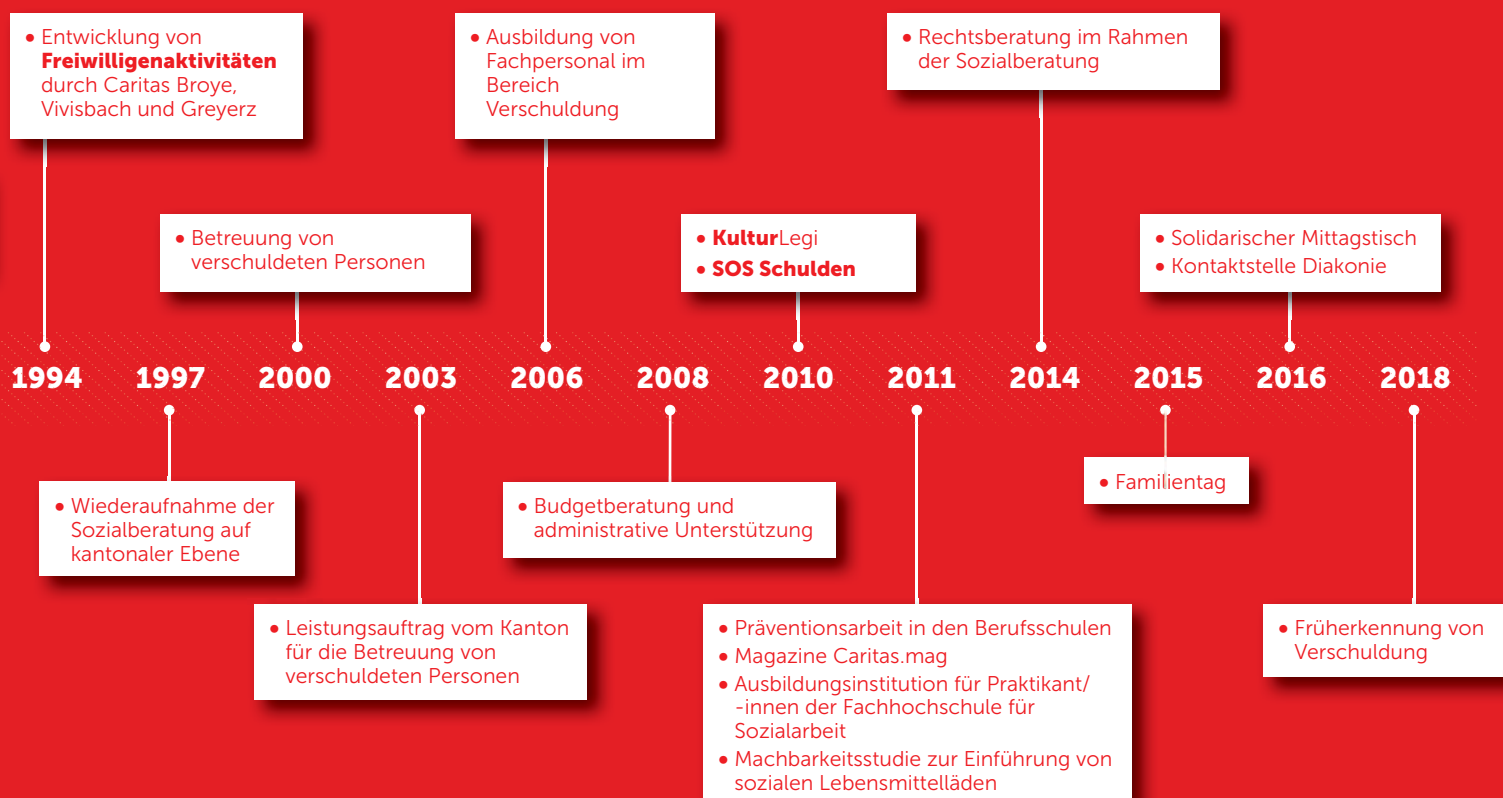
• Entwicklung von **Freiwilligenaktivitäten** durch Caritas Broye, Vivisbach und Greyerz

• Ausbildung von Fachpersonal im Bereich Verschuldung

• Rechtsberatung im Rahmen der Sozialberatung

• Betreuung von verschuldeten Personen

• **Kultur**Legi
• **SOS Schulden**

• Solidarischer Mittagstisch
• Kontaktstelle Diakonie

1994 1997 2000 2003 2006 2008 2010 2011 2014 2015 2016 2018

• Wiederaufnahme der Sozialberatung auf kantonaler Ebene

• Budgetberatung und administrative Unterstützung

• Familientag

• Leistungsauftrag vom Kanton für die Betreuung von verschuldeten Personen

• Präventionsarbeit in den Berufsschulen
• Magazine Caritas.mag
• Ausbildungsinstitution für Praktikant/ -innen der Fachhochschule für Sozialarbeit
• Machbarkeitsstudie zur Einführung von sozialen Lebensmittelläden

• Früherkennung von Verschuldung